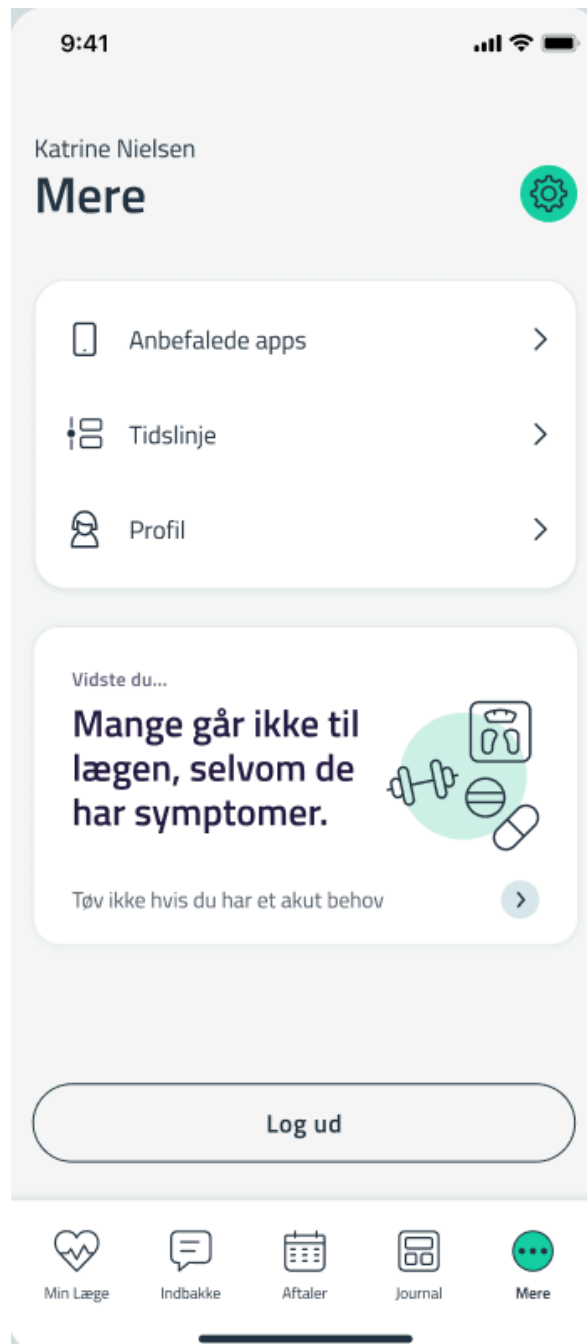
9:41

Katrine Nielsen

Mere

Anbefalede apps

Tidslinje

Profil

Vidste du...

Mange går ikke til lægen, selvom de har symptomer.

Tøv ikke hvis du har et akut behov

Log ud

Min Læge

Indbakke

Aftaler

Journal

Mere